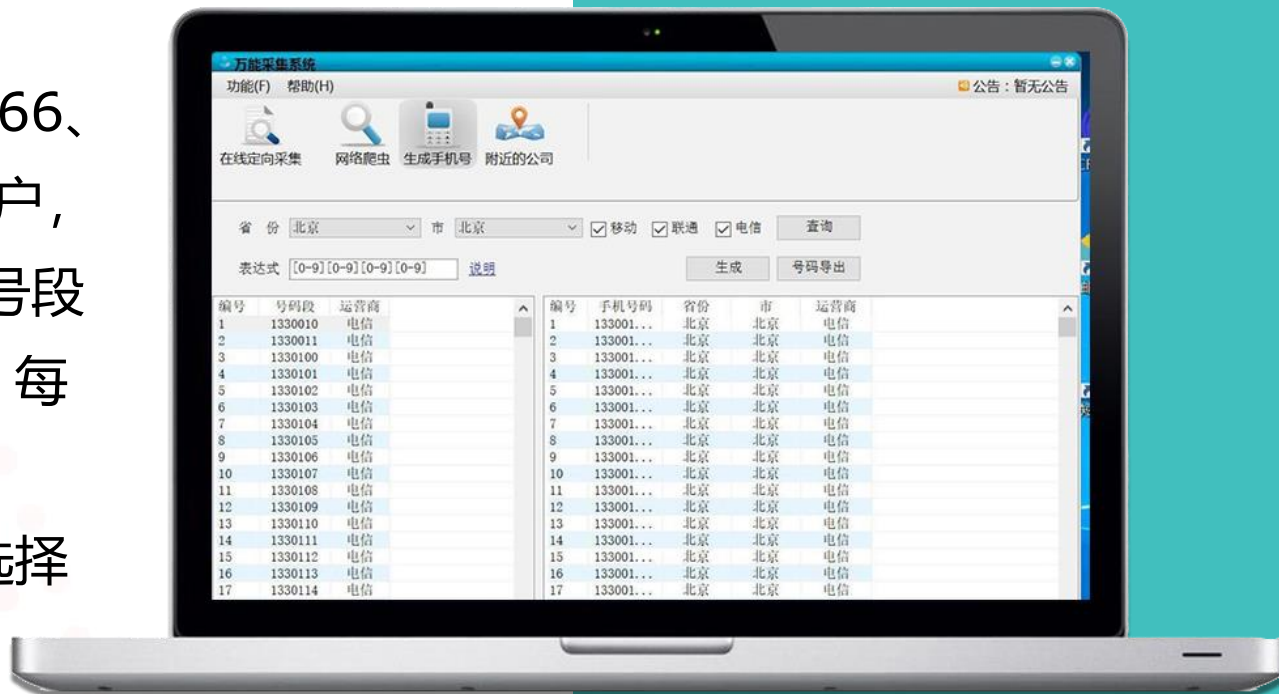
66、
户，
号段
每
选择

万能采集系统

功能(F) 帮助(H)

公告：暂无公告

在线定向采集 网络爬虫 生成手机号 附近的公司

省 份 北京 市 北京 移动 联通 电信 查询

表达式 [0-9][0-9][0-9][0-9] 说明 生成 号码导出

| 编号 | 号码段 | 运营商 |
|---|---|---|
| 1 | 1330010 | 电信 |
| 2 | 1330011 | 电信 |
| 3 | 1330100 | 电信 |
| 4 | 1330101 | 电信 |
| 5 | 1330102 | 电信 |
| 6 | 1330103 | 电信 |
| 7 | 1330104 | 电信 |
| 8 | 1330105 | 电信 |
| 9 | 1330106 | 电信 |
| 10 | 1330107 | 电信 |
| 11 | 1330108 | 电信 |
| 12 | 1330109 | 电信 |
| 13 | 1330110 | 电信 |
| 14 | 1330111 | 电信 |
| 15 | 1330112 | 电信 |
| 16 | 1330113 | 电信 |
| 17 | 1330114 | 电信 |

| 编号 | 手机号码 | 省份 | 市 | 运营商 |
|---|---|---|---|---|
| 1 | 133001... | 北京 | 北京 | 电信 |
| 2 | 133001... | 北京 | 北京 | 电信 |
| 3 | 133001... | 北京 | 北京 | 电信 |
| 4 | 133001... | 北京 | 北京 | 电信 |
| 5 | 133001... | 北京 | 北京 | 电信 |
| 6 | 133001... | 北京 | 北京 | 电信 |
| 7 | 133001... | 北京 | 北京 | 电信 |
| 8 | 133001... | 北京 | 北京 | 电信 |
| 9 | 133001... | 北京 | 北京 | 电信 |
| 10 | 133001... | 北京 | 北京 | 电信 |
| 11 | 133001... | 北京 | 北京 | 电信 |
| 12 | 133001... | 北京 | 北京 | 电信 |
| 13 | 133001... | 北京 | 北京 | 电信 |
| 14 | 133001... | 北京 | 北京 | 电信 |
| 15 | 133001... | 北京 | 北京 | 电信 |
| 16 | 133001... | 北京 | 北京 | 电信 |
| 17 | 133001... | 北京 | 北京 | 电信 |